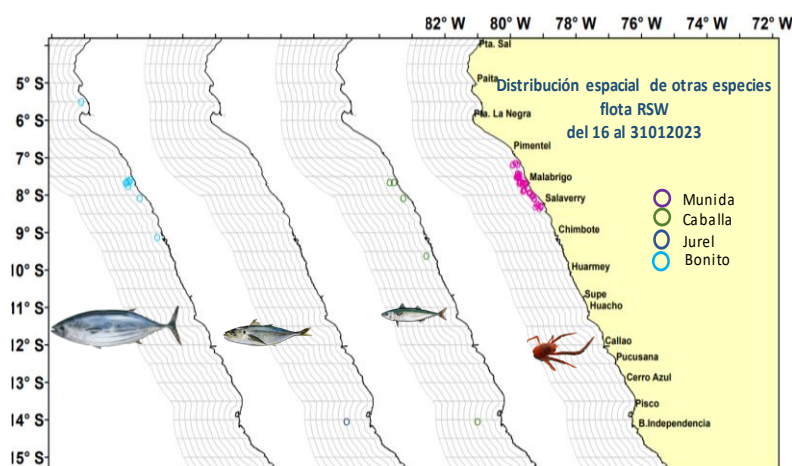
82° W 80° W 78° W 76° W 74° W 72° W

5° S
6° S
7° S
8° S
9° S
10° S
11° S
12° S
13° S
14° S
15° S

Pta. Sal
Paita
Pta. La Negra
Pimentel
Malabrigo
Salaverry
Chimbote
Huarmey
Supe
Huacho
Callao
Pucusana
Cerro Azul
Pisco
B.Independencia

Distribución espacial de otras especies flota RSW del 16 al 31012023

Munida
Caballa
Jurel
Bonito